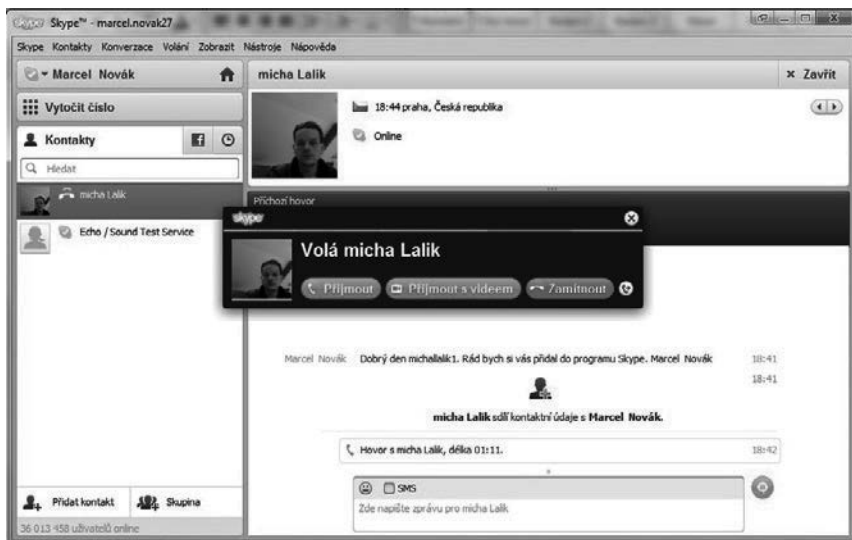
skype Skype™ - marcel.novak27

Skype Kontakty Konverzace Volání Zobrazit Nástroje Nápověda

Marcel Novák

Vytočit číslo

Kontakty

Hledat

micha Lalik

Echo / Sound Test Service

Přidat kontakt

Skupina

36 013 458 uživatelů online

micha Lalik

× Zavřít

18:44 praha, Česká republika

Online

Příchozí hovor

skype

Volá micha Lalik

Přijmout

Přijmout s videem

Zamítnout

Marcel Novák Dobrý den michallalik1. Rád bych si vás přidal do programu Skype. Marcel Novák 18:41

18:41

micha Lalik sdílí kontaktní údaje s Marcel Novák.

Hovor s micha Lalik, délka 01:11. 18:42

SMS

Zde napište zprávu pro micha Lalik